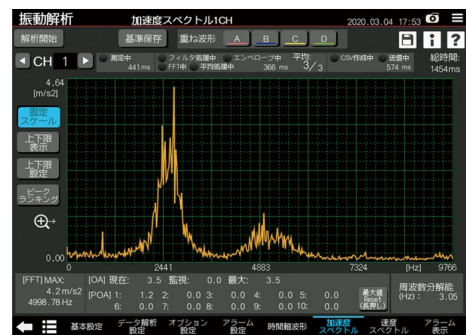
振動解析 加速度スペクトル1CH 2020.03.04 17:53

解析開始 基準保存 重ね波形 A B C D

CH 1

測定中 441ms
フィルタ処理中
FFT中
エンベロープ中 366ms
平均処理中
平均 3/3
CSV作成中
送信中 574ms
総時間: 1454ms

4.64 [m/s2]

固定スケール
上下限表示
上下限設定
ピークランキング

0.00

0 2441 4883 7324 [Hz] 9766

[FFT] MAX: 4.2 m/s2 4998.78 Hz
[OA] 現在: 3.5 監視: 0.0 最大: 3.5
[POA] 1: 1.2 2: 0.0 3: 0.0 4: 0.0 5: 0.0
6: 0.0 7: 0.0 8: 0.0 9: 0.0 10: 0.0
最大値 Reset (長押し)
周波数分解能 (Hz): 3.05

基本設定 データ解析設定 オプション設定 アラーム設定 時間軸波形 加速度スペクトル 速度スペクトル アラーム表示